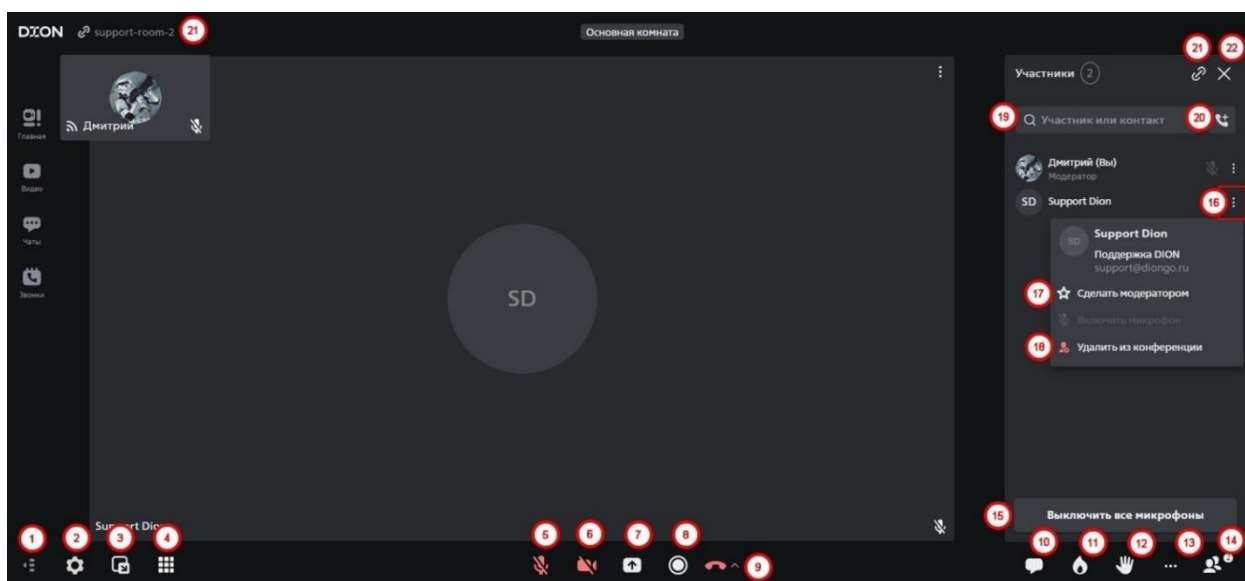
DION support-room-2 21

Основная комната

Дмитрий

Главная

Видео

Чаты

Звонки

SD

Support Dion

Участники 2

21 22

19 Участник или контакт 20

Дмитрий (Вы)
Модератор

SD Support Dion 16

Support Dion
Поддержка DION
support@diongo.ru

17 Сделать модератором

Включить микрофон

18 Удалить из конференции

15 Выключить все микрофоны

1 2 3 4 5 6 7 8 9 10 11 12 13 14